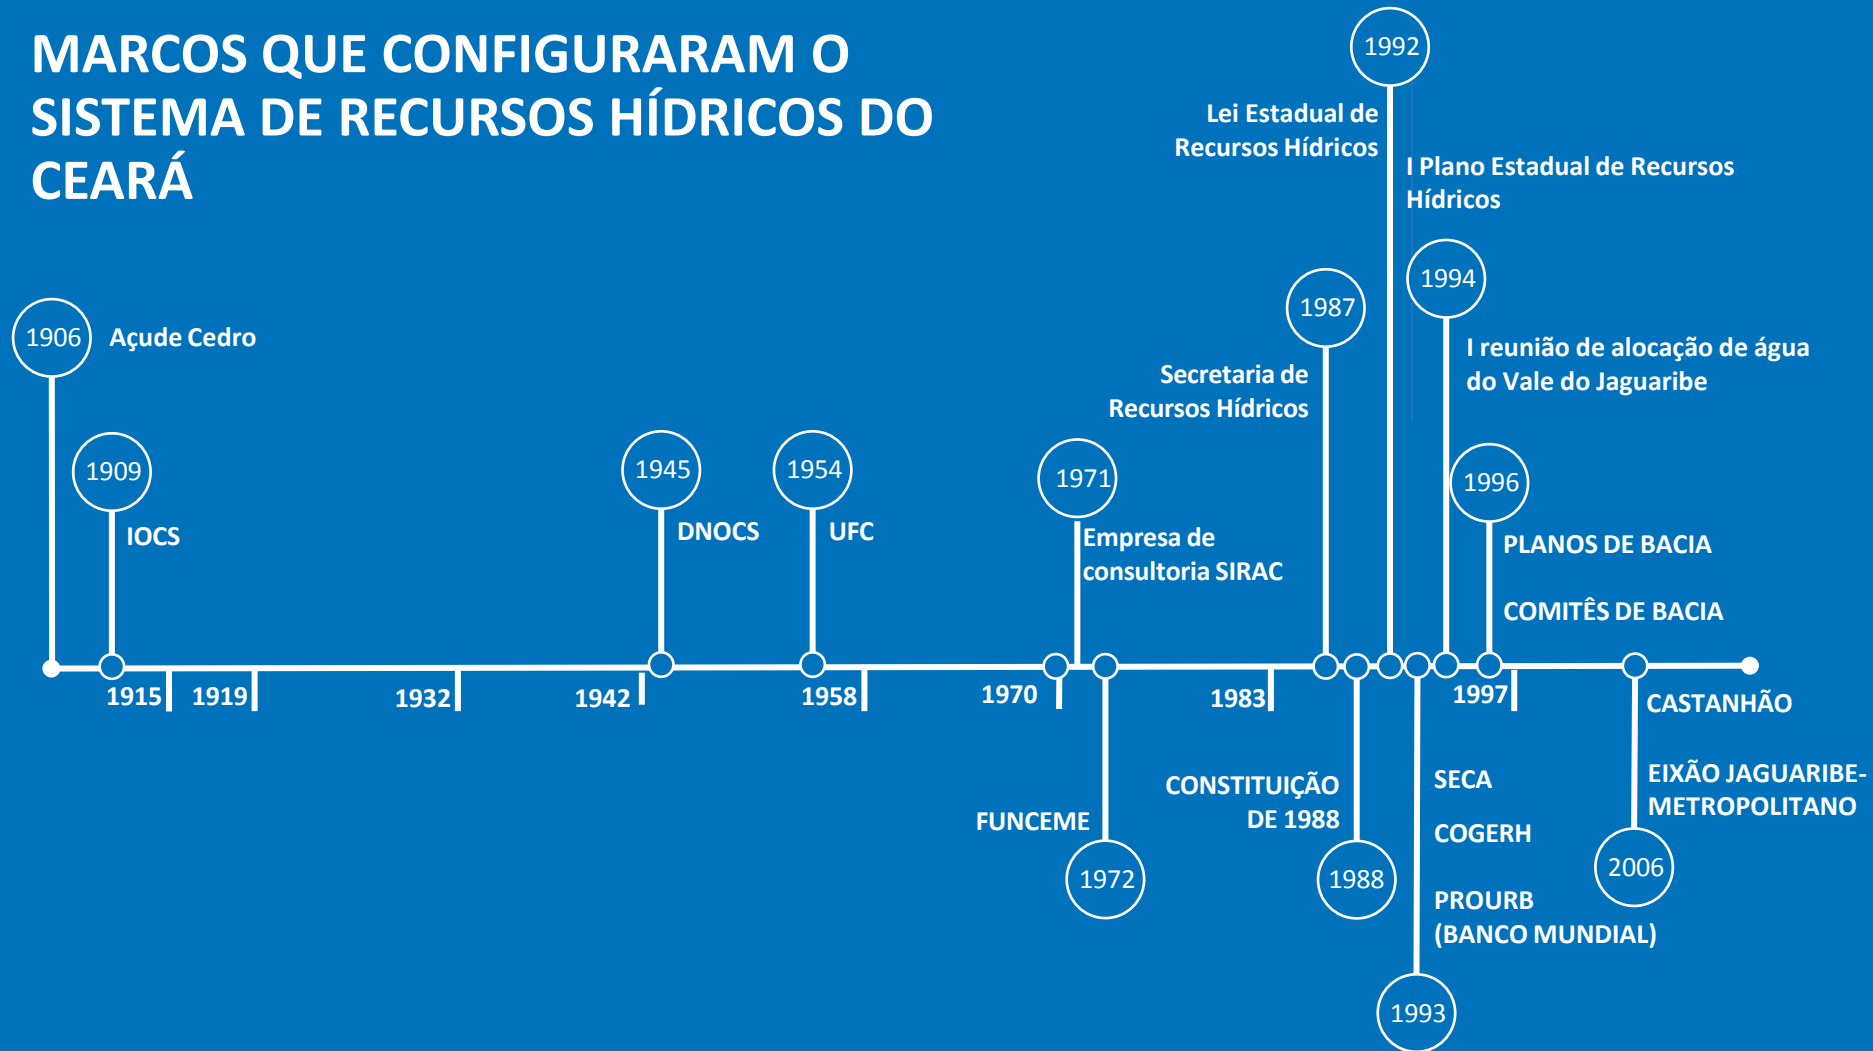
MARCOS QUE CONFIGURARAM O SISTEMA DE RECURSOS HÍDRICOS DO CEARÁ

1992
Lei Estadual de Recursos Hídricos
I Plano Estadual de Recursos Hídricos

1906
Açude Cedro

1987
Secretaria de Recursos Hídricos

1994
I reunião de alocação de água do Vale do Jaguaribe

1909
IOCS

1945
DNOCS

1954
UFC

1971
Empresa de consultoria SIRAC

1996
PLANOS DE BACIA
COMITÊS DE BACIA

1915 1919 1932 1942 1958 1970 1983 1997

CASTANHÃO
EIXÃO JAGUARIBE-METROPOLITANO
2006

FUNCEME
1972

CONSTITUIÇÃO DE 1988
1988

SECA
COGERH
PROURB (BANCO MUNDIAL)
1993